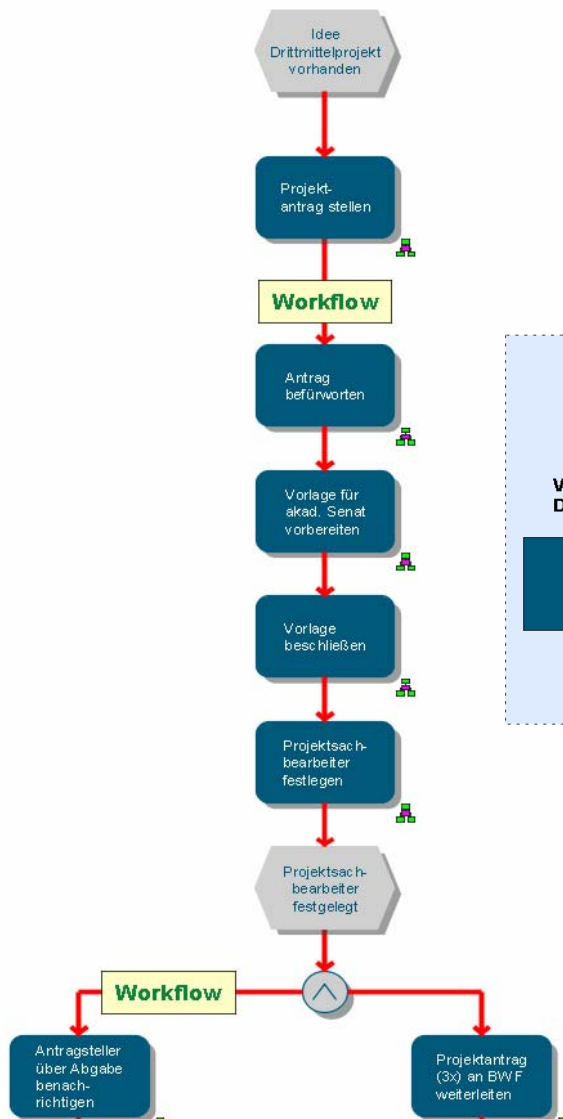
Idee Drittmittelprojekt vorhanden

Projektantrag stellen

Workflow

Antrag befürworten

Vorlage für akad. Senat vorbereiten

Vorlage beschließen

Projektsachbearbeiter festlegen

Projektsachbearbeiter festgelegt

Workflow

Antragsteller über Abgabe benachrichtigen

Projektantrag (3x) an BWF weiterleiten

W
D